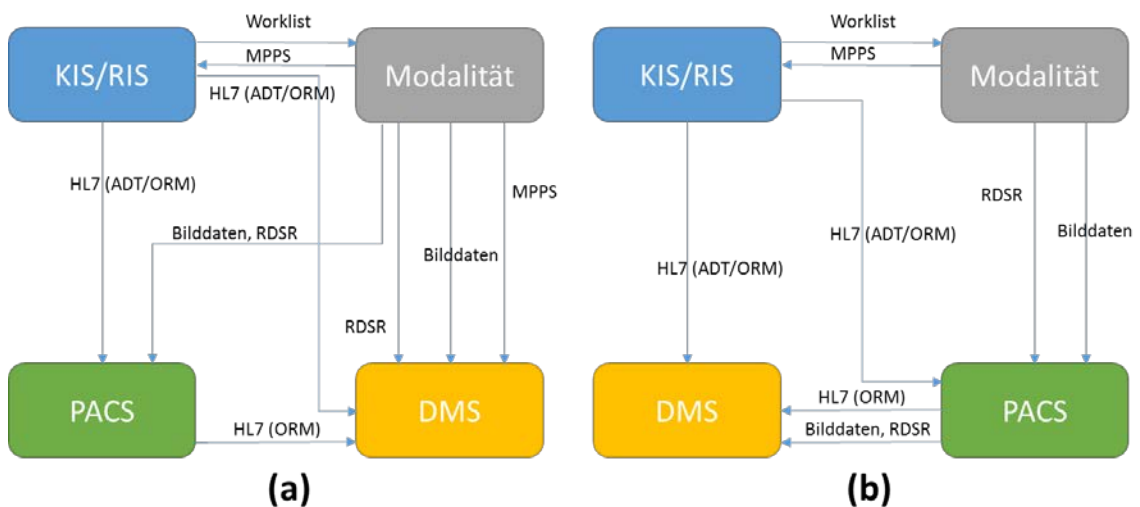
Worklist
MPPS
KIS/RIS
Modalität
HL7 (ADT/ORM)
HL7 (ADT/ORM)
MPPS
Bilddaten, RDSR
Bilddaten
RDSR
PACS
DMS
HL7 (ORM)
(a)

Worklist
MPPS
KIS/RIS
Modalität
RDSR
HL7 (ADT/ORM)
Bilddaten
HL7 (ADT/ORM)
DMS
HL7 (ORM)
PACS
Bilddaten, RDSR
(b)